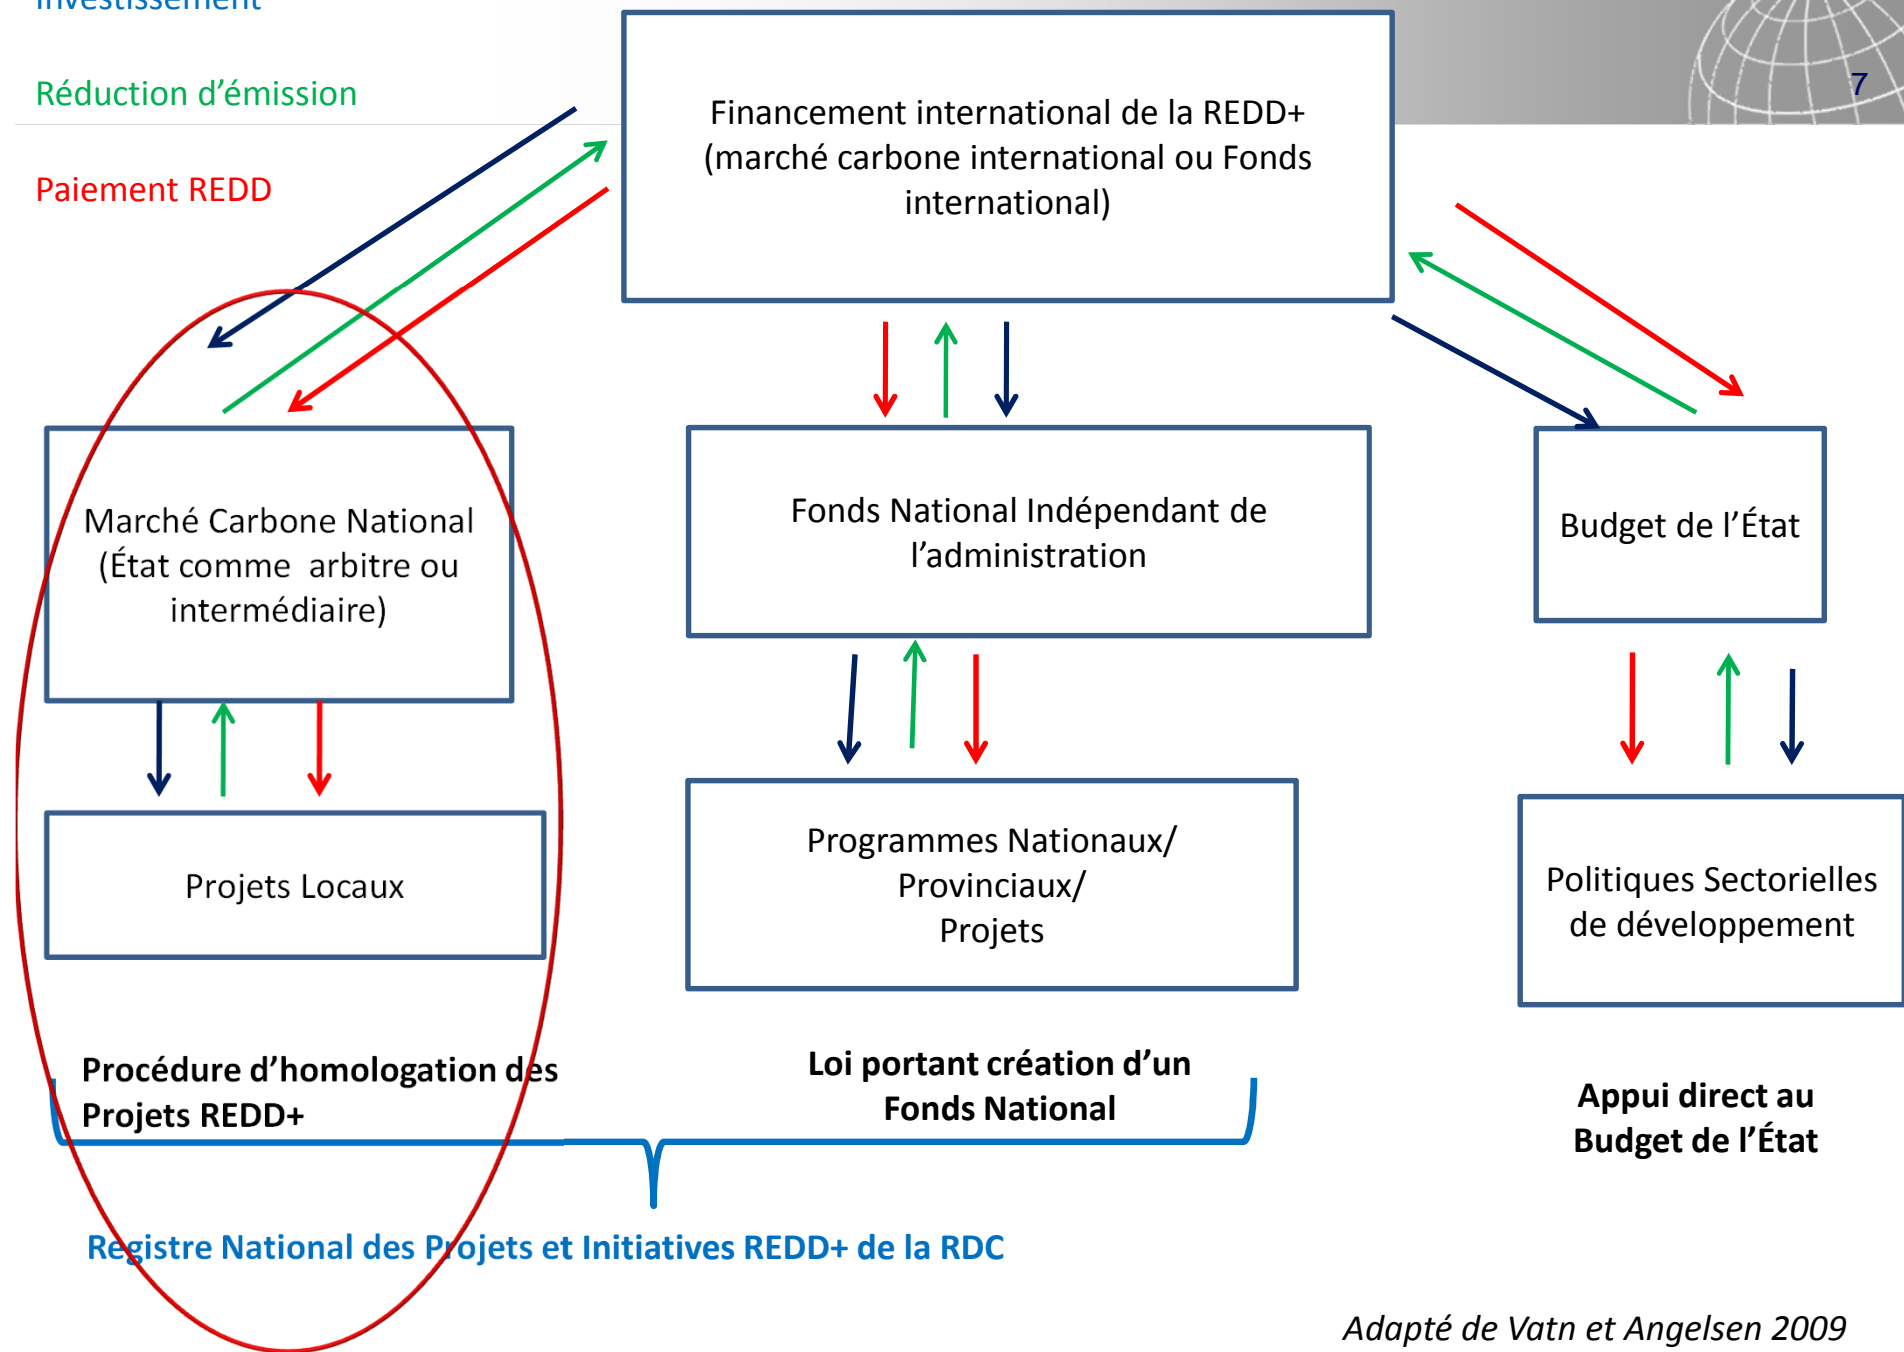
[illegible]

Réduction d'émission

Paiement REDD

7

Financement international de la REDD+ (marché carbone international ou Fonds international)

Marché Carbone National (État comme arbitre ou intermédiaire)

Fonds National Indépendant de l'administration

Budget de l'État

Projets Locaux

Programmes Nationaux/ Provinciaux/ Projets

Politiques Sectorielles de développement

Procédure d'homologation des Projets REDD+

Loi portant création d'un Fonds National

Appui direct au Budget de l'État

Registre National des Projets et Initiatives REDD+ de la RDC

Adapté de Vatn et Angelsen 2009